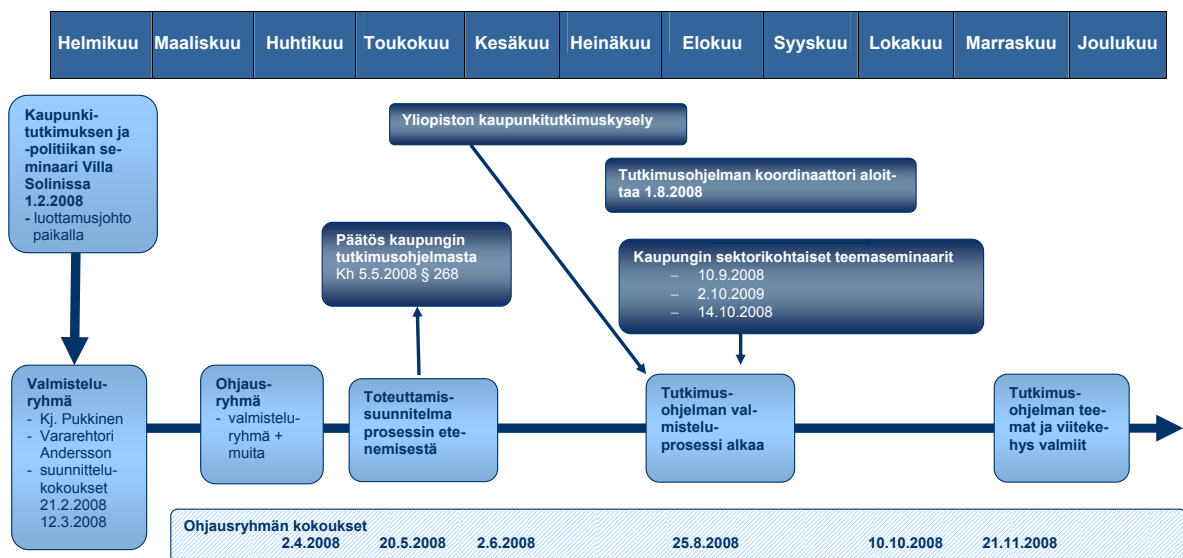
| Helmikuu | Maaliskuu | Huhtikuu | Toukokuu | Kesäkuu | Heinäkuu | Elokuu | Syyskuu | Lokakuu | Marraskuu | Joulukuu |
|---|---|---|---|---|---|---|---|---|---|---|

Kaupunkitutkimuksen ja -politiikan seminaari Villa Solinissa 1.2.2008
- luottamusjohto paikalla

Yliopiston kaupunkitutkimuskysely

Tutkimusohjelman koordinaattori aloittaa 1.8.2008

Päätös kaupungin tutkimusohjelmasta
Kh 5.5.2008 § 268

Kaupungin sektorikohtaiset teemaseminaarit
– 10.9.2008
– 2.10.2009
– 14.10.2008

Valmisteluryhmä
- Kj. Pukkinen
- Vararehtori Andersson
- suunnittelukokoukset 21.2.2008 12.3.2008

Ohjausryhmä
- valmisteluryhmä + muita

Toteuttamissuunnitelma prosessin etenemisestä

Tutkimusohjelman valmisteluprosessi alkaa

Tutkimusohjelman teemat ja viitekehys valmiit

Ohjausryhmän kokoukset
2.4.2008 20.5.2008 2.6.2008 25.8.2008 10.10.2008 21.11.2008